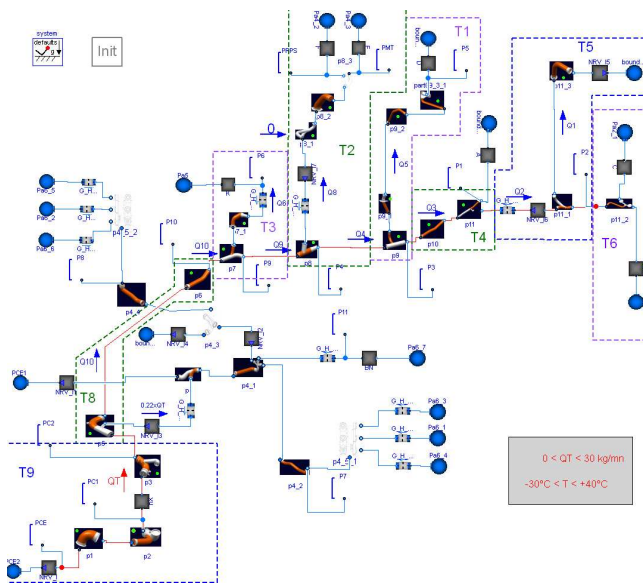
system
defaults
Init

Pa_2
Pa_3
PRPS
PMT
p8_3
boun...
T1
P5
pars_3_1
T5
NRV_I5
bound...
p11_3
Q1
Pa_1
0
p8_2
T2
p9_2
boun...
p3_1
Q5
P2
P6
Pa5
Q8
P1
Q2
p11_2
Q3
T6
p9_1
p10
p11
T4
NRV_I6
p11_1
Q4
p7_1
T3
Q9
Pa0_5
G_H...
Pa0_2
G_H...
p4_5_2
P10
Pa0_6
G_H...
Q10
p7
p8
p9
P8
P3
p6
p4_5
boun...
NRV_I4
p4_3
P11
PCE1
NRV_I1
G_H...
BN
Pa6_7
Q10
p4_1
T8
0.22<QT
NRV_I3
G_H...
Pa6_3
G_H...
Pa6_1
PC2
p5
G_H...
Pa6_4
p4_4_1
T9
QT
P7
p4_2
PC1
p3
0 < QT < 30 kg/mn
-30°C < T < +40°C
PCE
p1
p2
ICE2
NRV